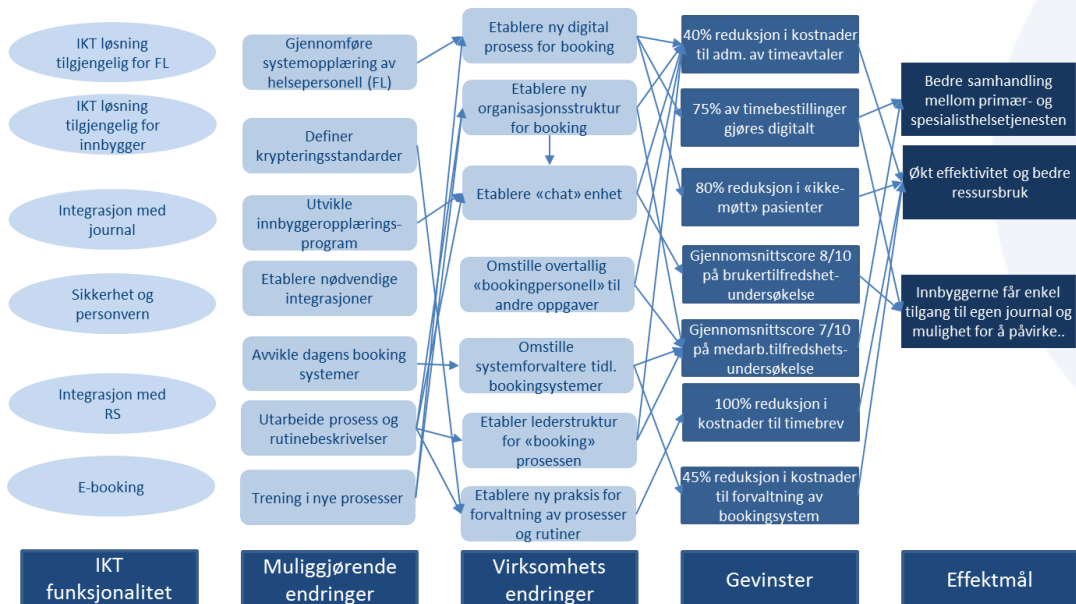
IKT løsning tilgjengelig for FL

IKT løsning tilgjengelig for innbygger

Integrasjon med journal

Sikkerhet og personvern

Integrasjon med RS

E-booking

Gjennomføre systemopplæring av helsepersonell (FL)

Definer krypteringsstandarder

Utvikle innbyggeropplæringsprogram

Etablere nødvendige integrasjoner

Avvikle dagens booking systemer

Utarbeide prosess og rutinebeskrivelser

Trening i nye prosesser

Etablere ny digital prosess for booking

Etablere ny organisasjonsstruktur for booking

Etablere «chat» enhet

Omstille overtallig «bookingpersonell» til andre oppgaver

Omstille systemforvaltere tidl. bookingsystemer

Etabler lederstruktur for «booking» prosessen

Etablere ny praksis for forvaltning av prosesser og rutiner

40% reduksjon i kostnader til adm. av timeavtaler

75% av timebestillinger gjøres digitalt

80% reduksjon i «ikke-møtt» pasienter

Gjennomsnittscore 8/10 på brukertilfredshet-undersøkelse

Gjennomsnittscore 7/10 på medarb.tilfredshets-undersøkelse

100% reduksjon i kostnader til timebrev

45% reduksjon i kostnader til forvaltning av bookingsystem

Bedre samhandling mellom primær- og spesialisthelsetjenesten

Økt effektivitet og bedre ressursbruk

Innbyggerne får enkel tilgang til egen journal og mulighet for å påvirke..

IKT funksjonalitet

Muliggjørende endringer

Virksomhets endringer

Gevinster

Effektmål